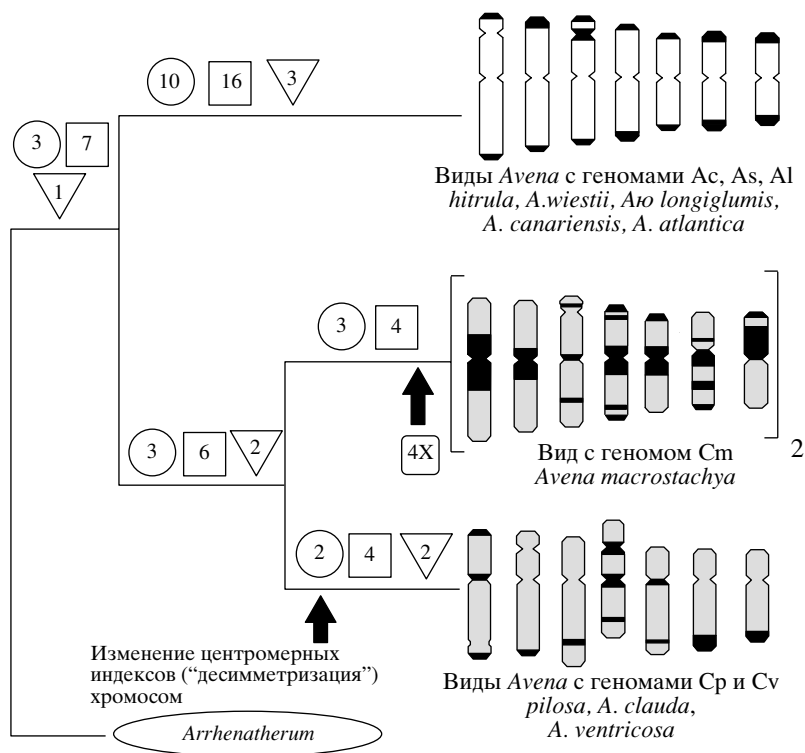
10 16 3

3 7 1

Виды *Avena* с геномами Ac, As, Al *hitrula, A.wiestii, Аю longiglumis, A. canariensis, A. atlantica*

3 4

3 6 2

4X

Вид с геномом Cm *Avena macrostachya*

2

2 4 2

Изменение центромерных индексов ("десимметризация") хромосом

Виды *Avena* с геномами Cp и Cv *pilosa, A. clauda, A. ventricosa*

*Arrhenatherum*